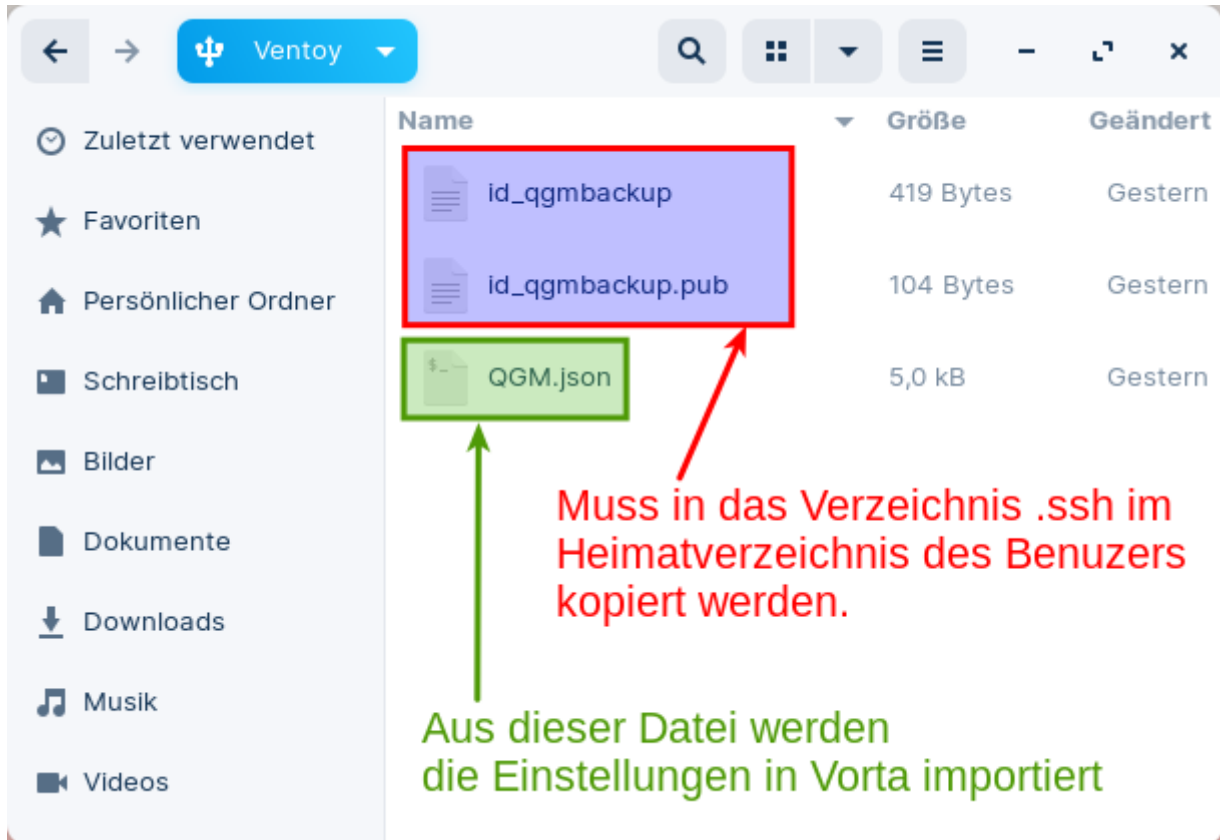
Ventoy

Zuletzt verwendet
Favoriten
Persönlicher Ordner
Schreibtisch
Bilder
Dokumente
Downloads
Musik
Videos

| Name | Größe | Geändert |
|---|---|---|
| id_qgmbackup | 419 Bytes | Gestern |
| id_qgmbackup.pub | 104 Bytes | Gestern |
| QGM.json | 5,0 kB | Gestern |

Muss in das Verzeichnis .ssh im Heimatverzeichnis des Benuzers kopiert werden.

Aus dieser Datei werden
die Einstellungen in Vorta importiert